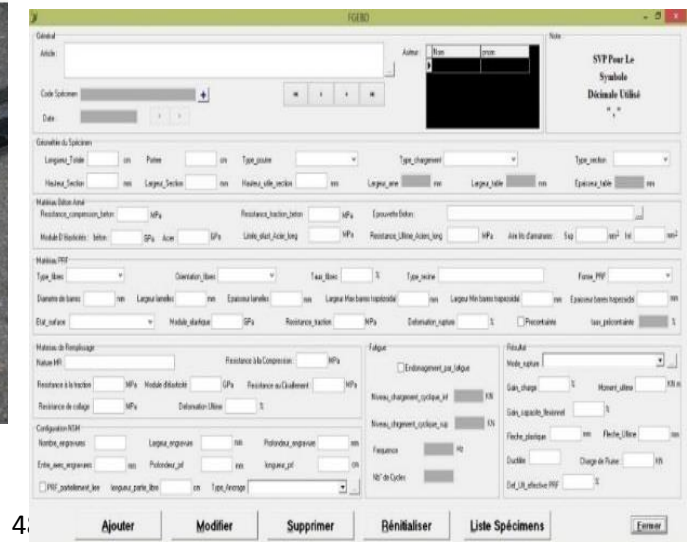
FGEBD

Général

Article :

Auteur

Nom | prenom

Code Spécimen

Date

Note

SVP Pour Le Symbole Décimale Utilisé "."

Géométrie du Spécimen

Longueur_Totale cm Portee cm Type_poutre Type_chargement Type_section

Hauteur_Section mm Largeur_Section mm Hauteur_aile_section mm Largeur_ame mm Largeur_table mm Epaisseur_table mm

Matériaux Béton Armé

Resistance_compression_beton MPa Resistance_traction_beton MPa Eprouvette Beton

Module D'élasticité : beton GPa Acier GPa Limite_elast_Acier_long MPa Resistance_Ultime_Acier_long MPa Aire fin d'armatures : Sup mm² Inf mm²

Matériaux PRF

Type_fibres Orientation_fibres Taux_fibres % Type_resine Forme_PRF

Diametre de barres mm Largeur lamelles mm Epaisseur lamelles mm Largeur Max barres trapézoïdal mm Largeur Min barres trapézoïdal mm Epaisseur barres trapézoïdal mm

Etat_surface Module_elastique GPa Resistance_traction MPa Deformation_rupture % Precontrainte taux_précontrainte %

Matériaux de Remplissage

Nature MR Resistance à la Compression MPa

Resistance à la traction MPa Module élasticité GPa Resistance au Cisaillement MPa

Resistance de collage MPa Deformation Ultime %

Configuration NSM

Nombre_engravures Largeur_engravure mm Profondeur_engravure mm

Entre_axes_engravures mm Profondeur_prf mm longueur_prf cm

PRF_partiellement_lies longueur_partie_libre cm Type_Ancrage

Fatigue

Endommagement_par_fatigue

Niveau_chargement_cyclique_inf KN

Niveau_chargement_cyclique_sup KN

Frequence Hz

Nb° de Cycles

Résultat

Mode_rupture

Gain_charge % Moment_ultime KN.m

Gain_capacite_flexionnel %

Fleche_plastique mm Fleche_Ultime mm

Ductilite Charge de Rupture KN

Def_Ult_effective PRF %

Ajouter Modifier Supprimer Réinitialiser Liste Spécimens Fermer